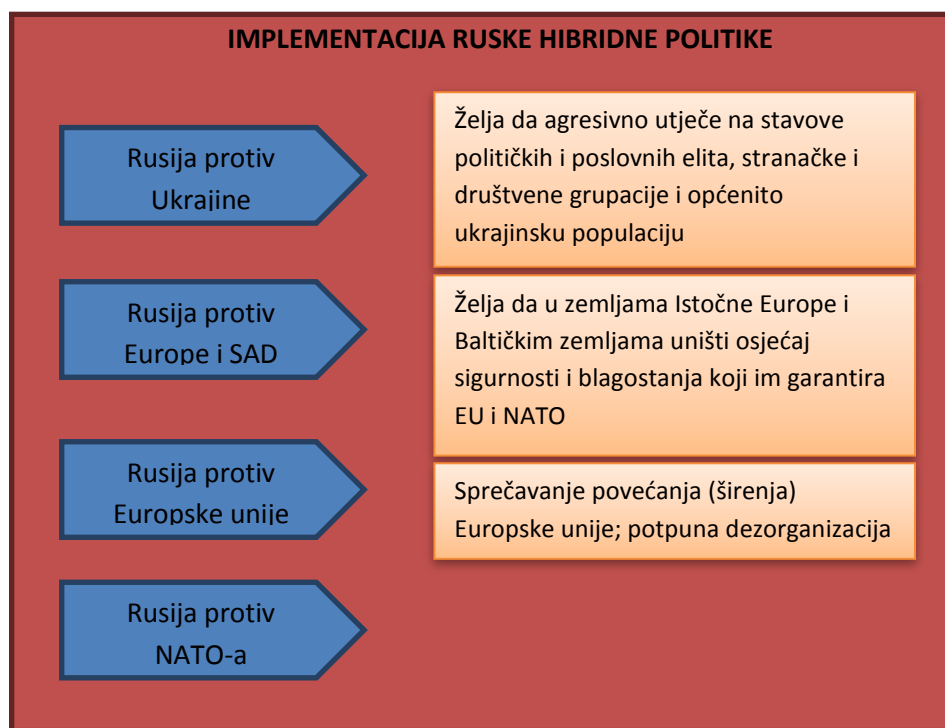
IMPLEMENTACIJA RUSKE HIBRIDNE POLITIKE

Rusija protiv Ukrajine

Želja da agresivno utječe na stavove političkih i poslovnih elita, stranačke i društvene grupacije i općenito ukrajinsku populaciju

Rusija protiv Europe i SAD

Želja da u zemljama Istočne Europe i Baltičkim zemljama uništi osjećaj sigurnosti i blagostanja koji im garantira EU i NATO

Rusija protiv Europske unije

Sprečavanje povećanja (širenja) Europske unije; potpuna dezorganizacija

Rusija protiv NATO-a